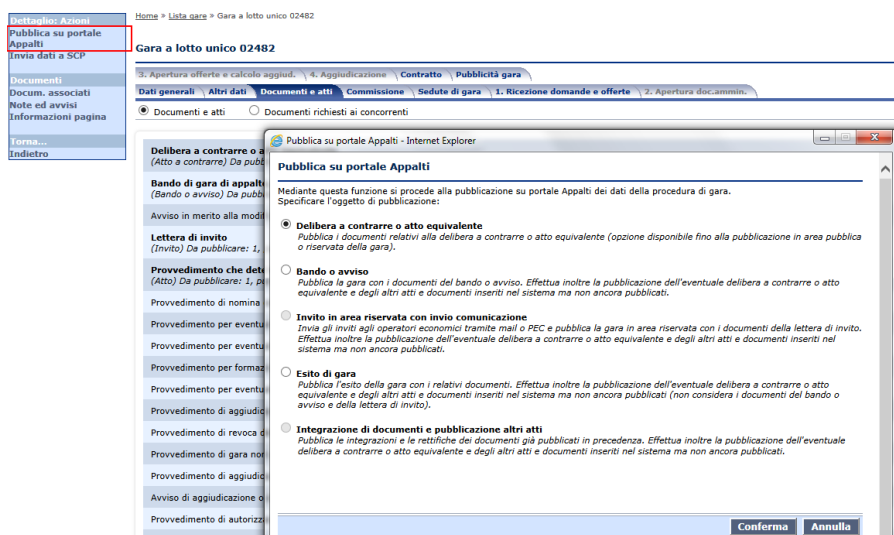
Dettaglio: Azioni
Pubblica su portale Appalti
Invia dati a SCP

Documenti
Docum. associati
Note ed avvisi
Informazioni pagina

Torna...
Indietro

Home » Lista gare » Gara a lotto unico 02482

Gara a lotto unico 02482

3. Apertura offerte e calcolo aggiud. | 4. Aggiudicazione | Contratto | Pubblicità gara
Dati generali | Altri dati | Documenti e atti | Commissione | Sedute di gara | 1. Ricezione domande e offerte | 2. Apertura doc.ammin.

Documenti e atti   Documenti richiesti ai concorrenti

Delibera a contrarre o a
(Atto a contrarre) Da pubb
Bando di gara di appalto
(Bando o avviso) Da pubbl
Avviso in merito alla modi
Lettera di invito
(Invito) Da pubblicare: 1,
Provvedimento che dete
(Atto) Da pubblicare: 1, p
Provvedimento di nomina
Provvedimento per eventu
Provvedimento per eventu
Provvedimento per formaz
Provvedimento per eventu
Provvedimento di aggiudic
Provvedimento di revoca d
Provvedimento di gara non
Provvedimento di aggiudic
Avviso di aggiudicazione o
Provvedimento di autorizz

Pubblica su portale Appalti - Internet Explorer

Pubblica su portale Appalti

Mediante questa funzione si procede alla pubblicazione su portale Appalti dei dati della procedura di gara.
Specificare l'oggetto di pubblicazione:

Delibera a contrarre o atto equivalente
Pubblica i documenti relativi alla delibera a contrarre o atto equivalente (opzione disponibile fino alla pubblicazione in area pubblica o riservata della gara).

Bando o avviso
Pubblica la gara con i documenti del bando o avviso. Effettua inoltre la pubblicazione dell'eventuale delibera a contrarre o atto equivalente e degli altri atti e documenti inseriti nel sistema ma non ancora pubblicati.

Invito in area riservata con invio comunicazione
Invia gli inviti agli operatori economici tramite mail o PEC e pubblica la gara in area riservata con i documenti della lettera di invito. Effettua inoltre la pubblicazione dell'eventuale delibera a contrarre o atto equivalente e degli altri atti e documenti inseriti nel sistema ma non ancora pubblicati.

Esito di gara
Pubblica l'esito della gara con i relativi documenti. Effettua inoltre la pubblicazione dell'eventuale delibera a contrarre o atto equivalente e degli altri atti e documenti inseriti nel sistema ma non ancora pubblicati (non considera i documenti del bando o avviso e della lettera di invito).

Integrazione di documenti e pubblicazione altri atti
Pubblica le integrazioni e le rettifiche dei documenti già pubblicati in precedenza. Effettua inoltre la pubblicazione dell'eventuale delibera a contrarre o atto equivalente e degli altri atti e documenti inseriti nel sistema ma non ancora pubblicati.

Conferma   Annulla